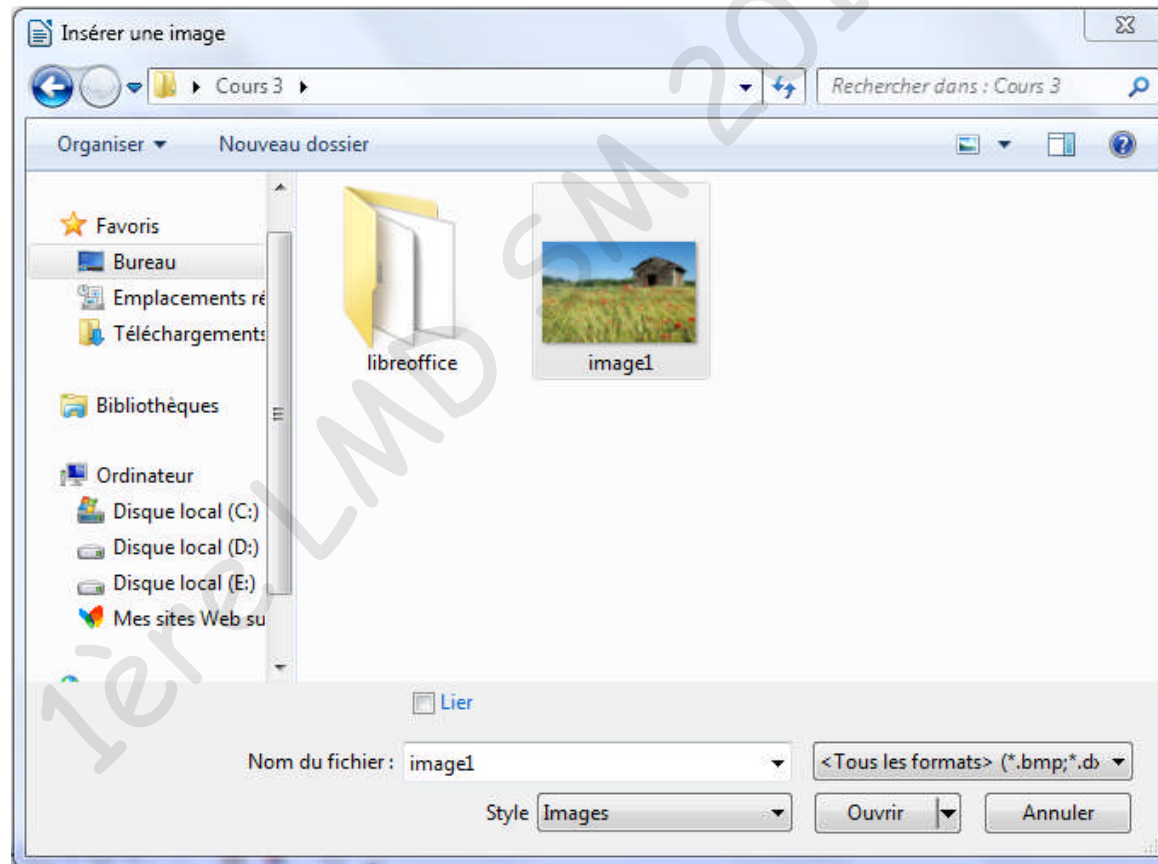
Insérer une image

Cours 3

Rechercher dans : Cours 3

Organiser ▾ Nouveau dossier

Favoris
Bureau
Emplacements ré
Téléchargements
Bibliothèques
Ordinateur
Disque local (C:)
Disque local (D:)
Disque local (E:)
Mes sites Web su

libreoffice
image1

Lier

Nom du fichier : image1
<Tous les formats> (*.bmp;*.d
Style Images
Ouvrir
Annuler

1ère LMD SM 20